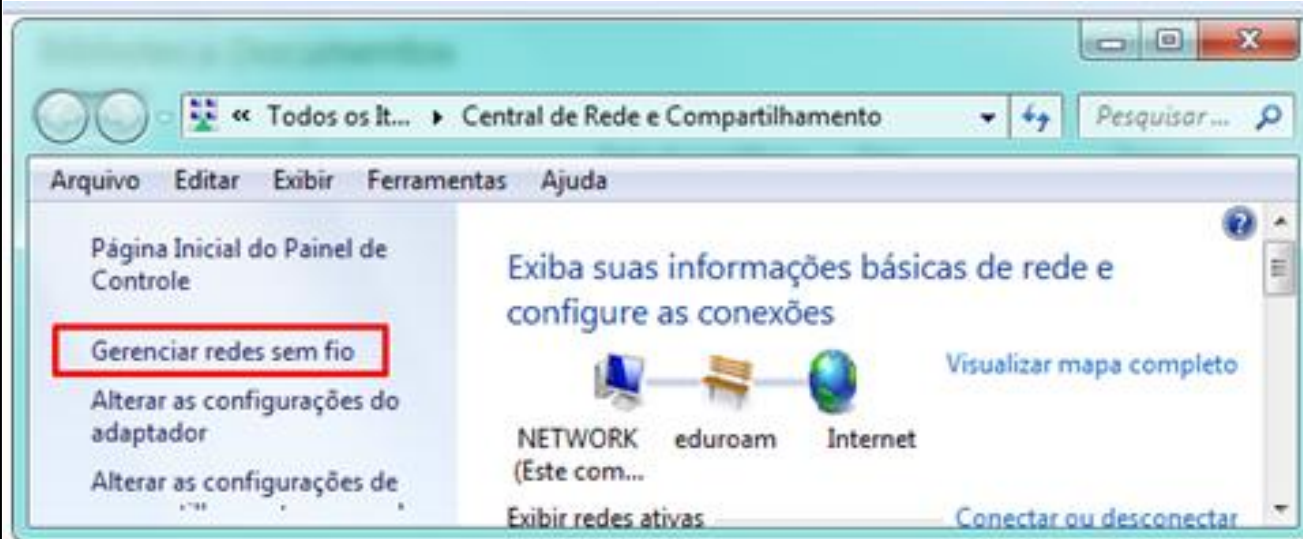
« Todos os It... ▸ Central de Rede e Compartilhamento

Pesquisar...

Arquivo Editar Exibir Ferramentas Ajuda

Página Inicial do Painel de Controle

Gerenciar redes sem fio

Alterar as configurações do adaptador

Alterar as configurações de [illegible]

Exiba suas informações básicas de rede e configure as conexões

Visualizar mapa completo

NETWORK (Este com...

eduroam

Internet

Exibir redes ativas

Conectar ou desconectar